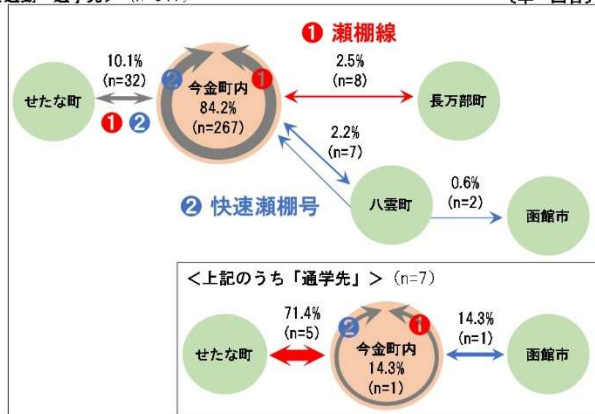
❶ 瀬棚線

10.1%
(n=32)

せたな町

❶ ❷

❷ ❶
今金町内
84.2%
(n=267)

2.5%
(n=8)

長万部町

2.2%
(n=7)

❷ 快速瀬棚号

八雲町

0.6%
(n=2)

函館市

<上記のうち「通学先」> (n=7)

71.4%
(n=5)

せたな町

❷ ❶
今金町内
14.3%
(n=1)

14.3%
(n=1)

函館市